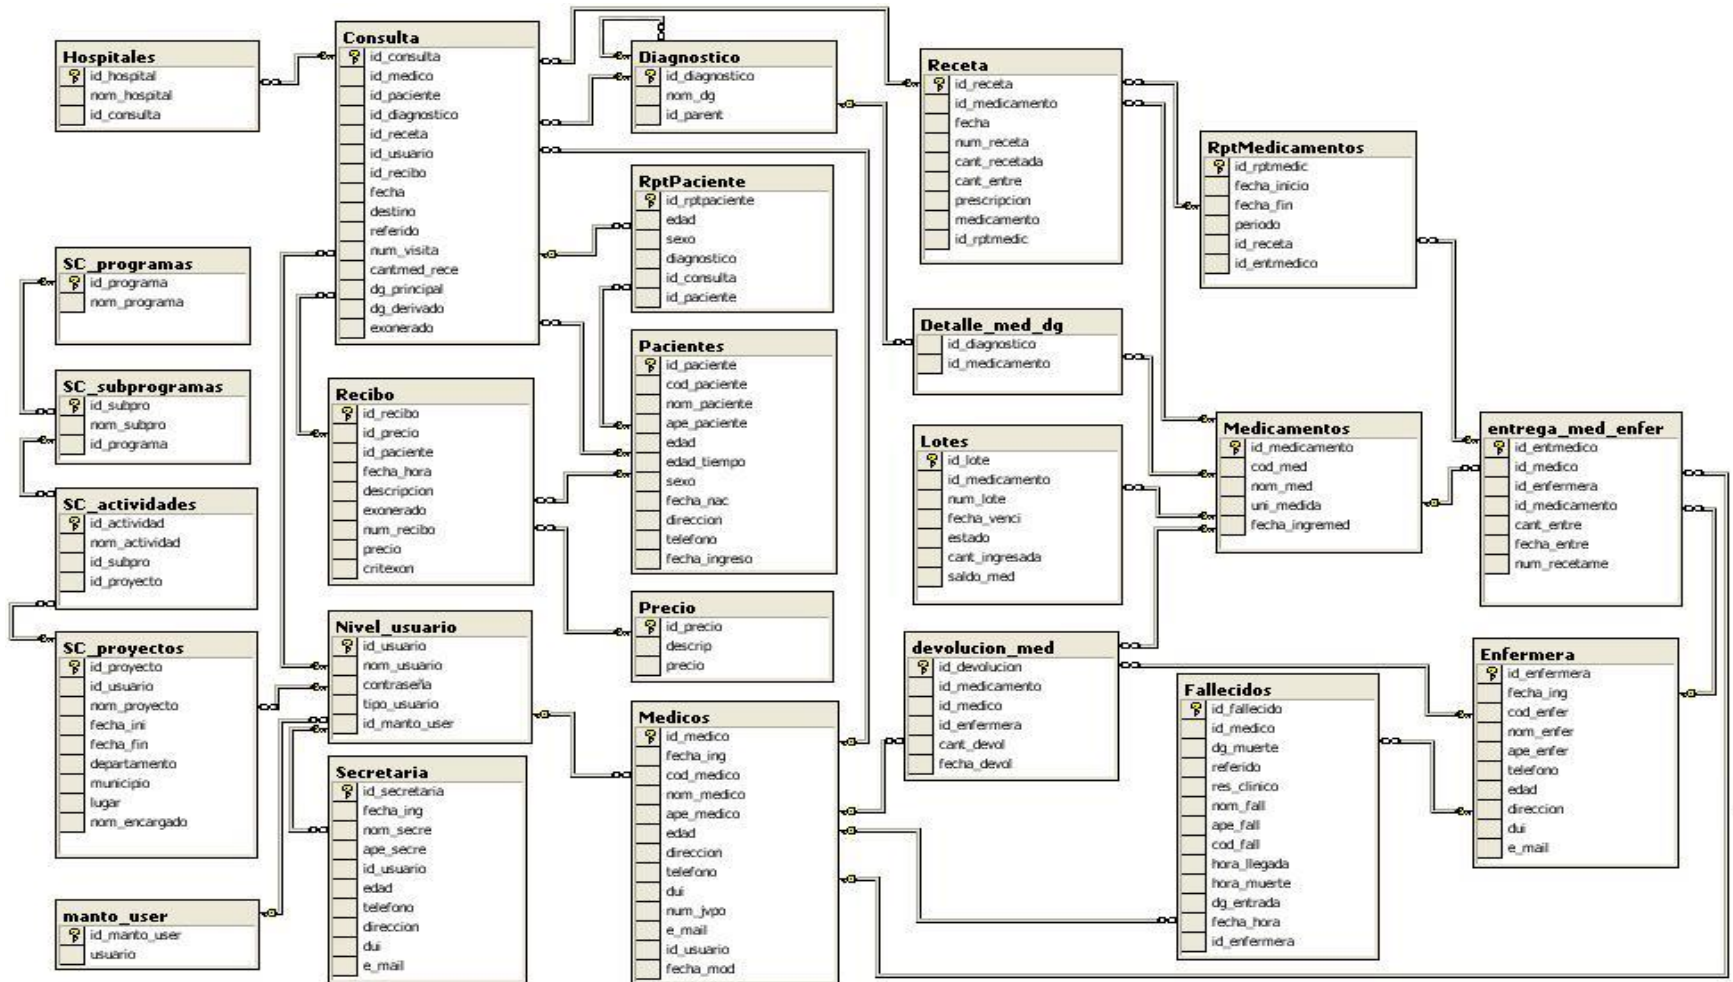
Hospitales
id_hospital
nom_hospital
id_consulta

Consulta
id_consulta
id_medico
id_paciente
id_diagnostico
id_receta
id_usuario
id_recibo
fecha
destino
referido
num_visita
cantmed_rece
dg_principal
dg_derivado
exonerado

Diagnostico
id_diagnostico
nom_dg
id_parent

Receta
id_receta
id_medicamento
fecha
num_receta
cant_recetada
cant_entre
prescripcion
medicamento
id_rptmedic

RptMedicamentos
id_rptmedic
fecha_inicio
fecha_fin
periodo
id_receta
id_entmedico

RptPaciente
id_rptpaciente
edad
sexo
diagnostico
id_consulta
id_paciente

SC_programas
id_programa
nom_programa

SC_subprogramas
id_subpro
nom_subpro
id_programa

Detalle_med_dg
id_diagnostico
id_medicamento

Pacientes
id_paciente
cod_paciente
nom_paciente
ape_paciente
edad
edad_tiempo
sexo
fecha_nac
direccion
telefono
fecha_ingreso

Recibo
id_recibo
id_precio
id_paciente
fecha_hora
descripcion
exonerado
num_recibo
precio
critexon

Lotes
id_lote
id_medicamento
num_lote
fecha_venci
estado
cant_ingresada
saldo_med

Medicamentos
id_medicamento
cod_med
nom_med
uni_medida
fecha_ingremed

entrega_med_enfer
id_entmedico
id_medico
id_enfermera
id_medicamento
cant_entre
fecha_entre
num_recetame

SC_actividades
id_actividad
nom_actividad
id_subpro
id_proyecto

Precio
id_precio
descrip
precio

SC_proyectos
id_proyecto
id_usuario
nom_proyecto
fecha_ini
fecha_fin
departamento
municipio
lugar
nom_encargado

Nivel_usuario
id_usuario
nom_usuario
contraseña
tipo_usuario
id_manto_user

devolucion_med
id_devolucion
id_medicamento
id_medico
id_enfermera
cant_devol
fecha_devol

Enfermera
id_enfermera
fecha_ing
cod_enfer
nom_enfer
ape_enfer
telefono
edad
direccion
dui
e_mail

Fallecidos
id_fallecido
id_medico
dg_muerte
referido
res_clinico
nom_fall
ape_fall
cod_fall
hora_llegada
hora_muerte
dg_entrada
fecha_hora
id_enfermera

Medicos
id_medico
fecha_ing
cod_medico
nom_medico
ape_medico
edad
direccion
telefono
dui
num_jvpo
e_mail
id_usuario
fecha_mod

Secretaria
id_secretaria
fecha_ing
nom_secre
ape_secre
id_usuario
edad
telefono
direccion
dui
e_mail

manto_user
id_manto_user
usuario